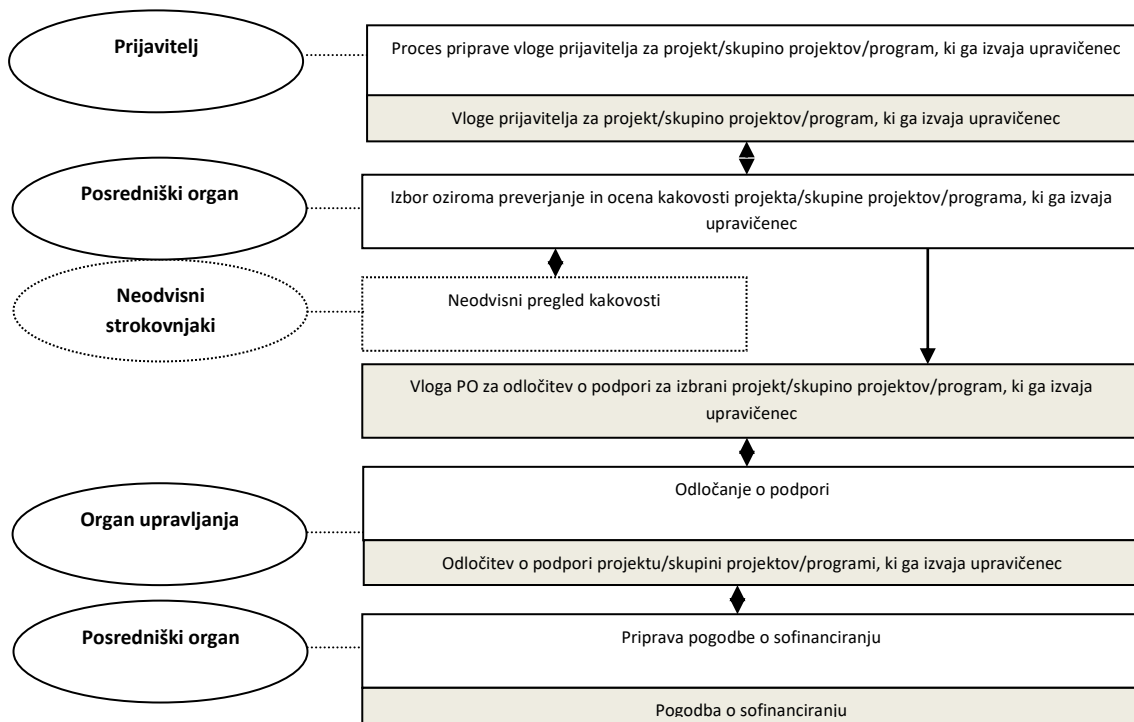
Prijavitelj

Proces priprave vloge prijavitelja za projekt/skupino projektov/program, ki ga izvaja upravičenec

Vloge prijavitelja za projekt/skupino projektov/program, ki ga izvaja upravičenec

Posredniški organ

Izbor oziroma preverjanje in ocena kakovosti projekta/skupine projektov/programa, ki ga izvaja upravičenec

Neodvisni strokovnjaki

Neodvisni pregled kakovosti

Vloga PO za odločitev o podpori za izbrani projekt/skupino projektov/program, ki ga izvaja upravičenec

Organ upravljanja

Odločanje o podpori

Odločitev o podpori projektu/skupini projektov/programi, ki ga izvaja upravičenec

Posredniški organ

Priprava pogodbe o sofinanciranju

Pogodba o sofinanciranju